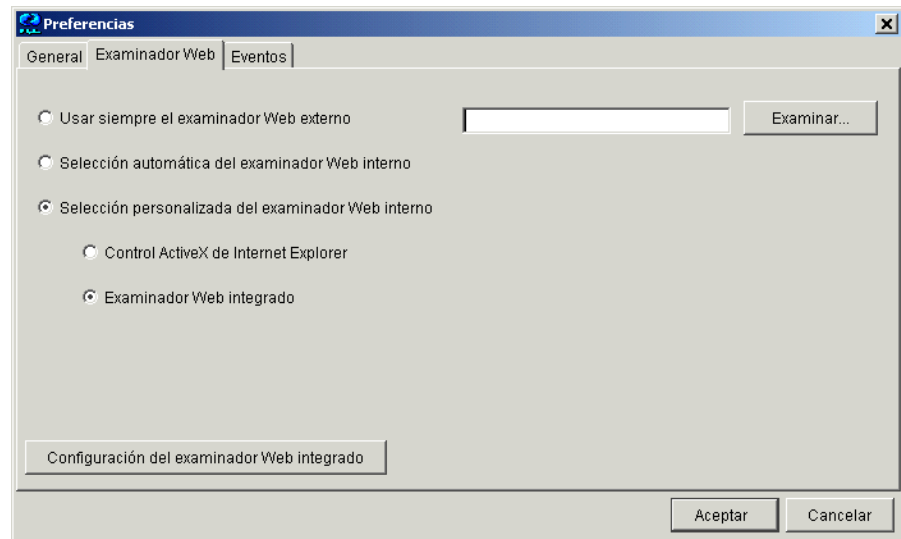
Preferencias

General | Examinador Web | Eventos

Usar siempre el examinador Web externo

Examinar...

Selección automática del examinador Web interno

Selección personalizada del examinador Web interno

Control ActiveX de Internet Explorer

Examinador Web integrado

Configuración del examinador Web integrado

Aceptar

Cancelar